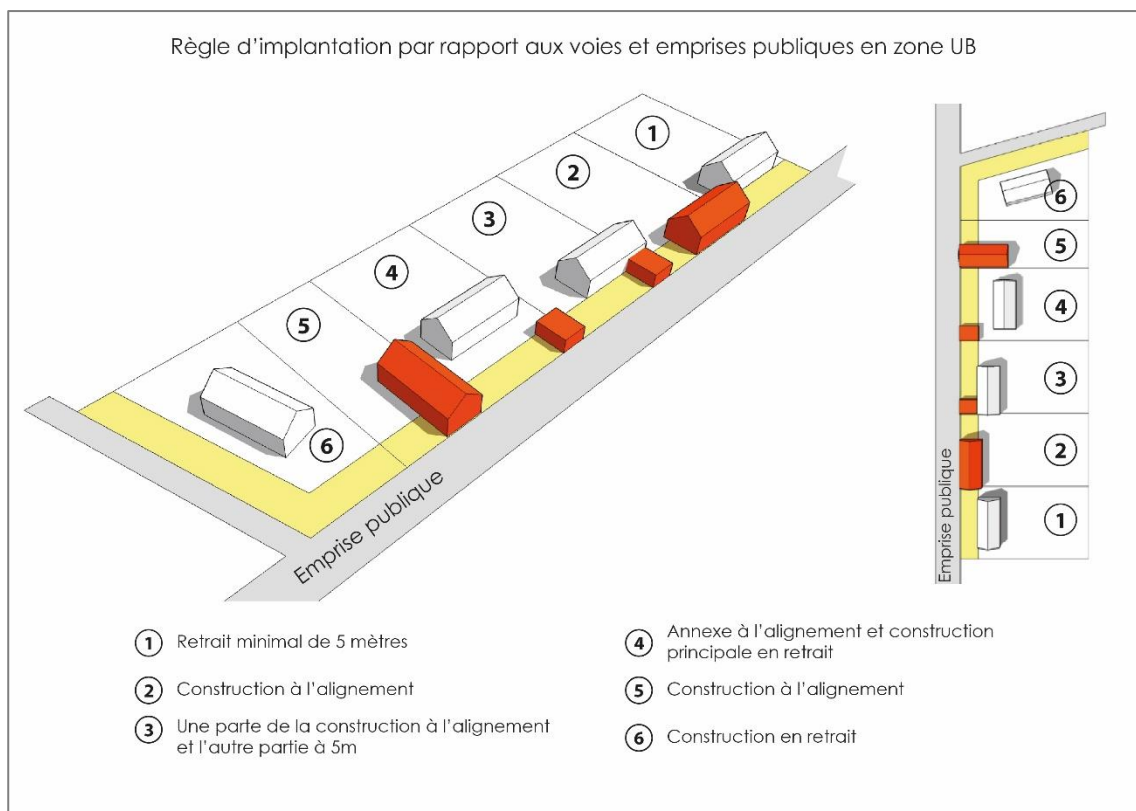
Règle d'implantation par rapport aux voies et emprises publiques en zone UB

1
2
3
4
5
6

Emprise publique

6
5
4
3
2
1

Emprise publique

1 Retrait minimal de 5 mètres

2 Construction à l'alignement

3 Une parte de la construction à l'alignement et l'autre partie à 5m

4 Annexe à l'alignement et construction principale en retrait

5 Construction à l'alignement

6 Construction en retrait